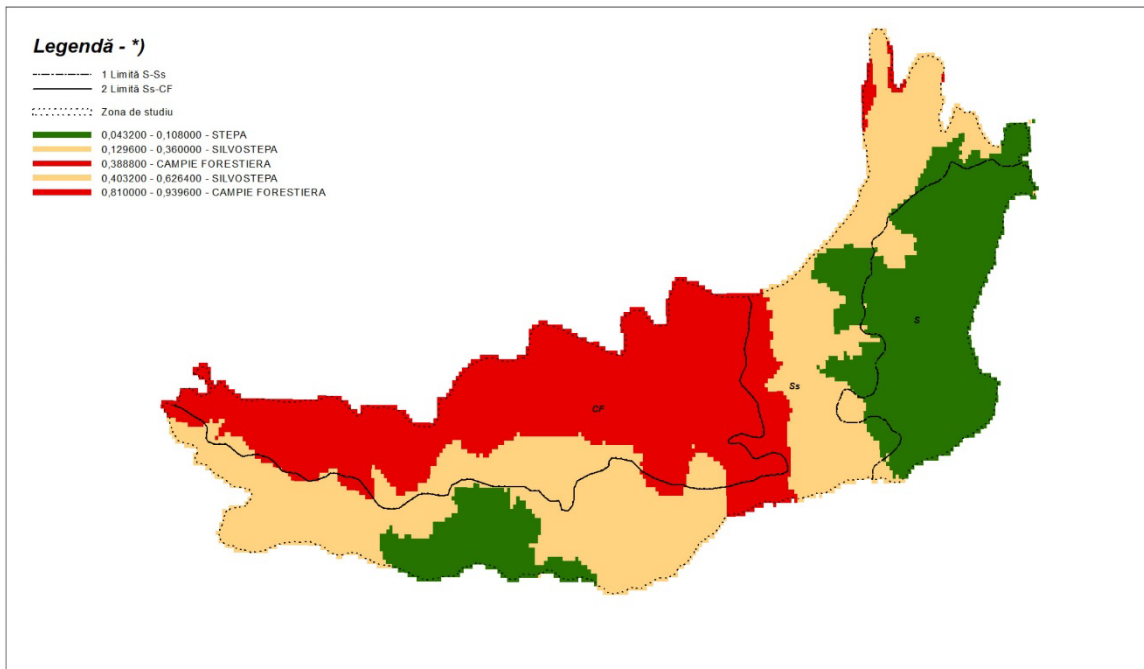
Legendă - *)

1 Limită S-Ss
2 Limită Ss-CF
Zona de studiu
0,043200 - 0,108000 - STEPA
0,129600 - 0,360000 - SILVOSTEPA
0,388800 - CAMPIE FORESTIERA
0,403200 - 0,626400 - SILVOSTEPA
0,810000 - 0,939600 - CAMPIE FORESTIERA

S

Ss

CF